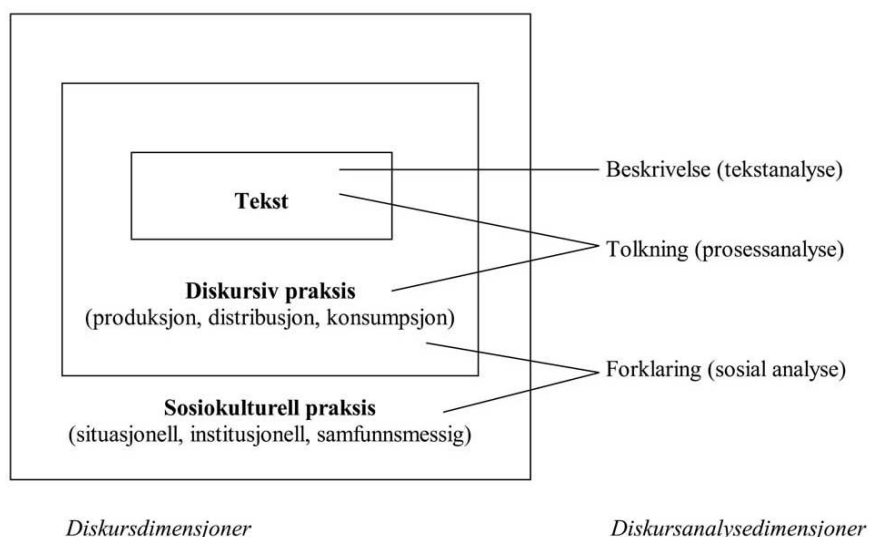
Tekst

Beskrivelse (tekstanalyse)

Tolkning (prosessanalyse)

Diskursiv praksis
(produksjon, distribusjon, konsumpsjon)

Forklaring (sosial analyse)

Sosiokulturell praksis
(situasjonell, institusjonell, samfunnsmessig)

Diskursdimensjoner

Diskursanalysedimensjoner